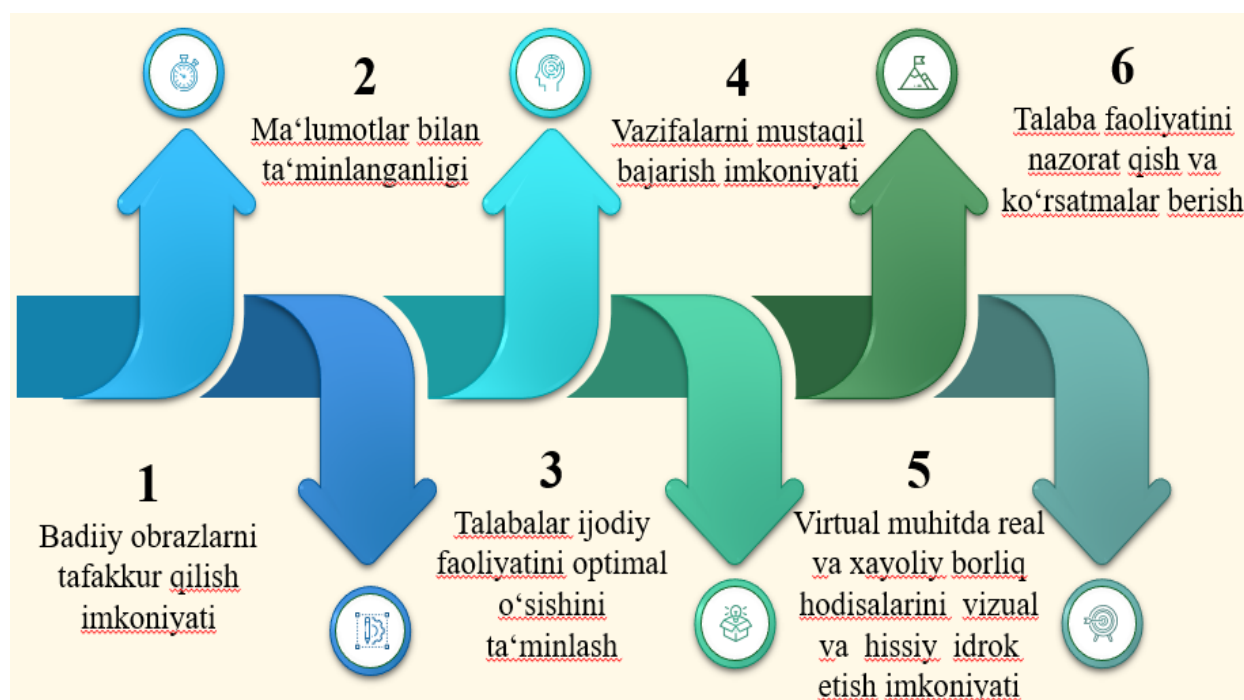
2

Ma‘lumotlar bilan ta‘minlanganligi

4

Vazifalarni mustaqil bajarish imkoniyati

6

Talaba faoliyatini nazorat qish va ko‘rsatmalar berish

1

Badiiy obrazlarni tafakkur qilish imkoniyati

3

Talabalar ijodiy faoliyatini optimal o‘sishini ta‘minlash

5

Virtual muhitda real va xayoliy borliq hodisalarini vizual va hissiy idrok etish imkoniyati